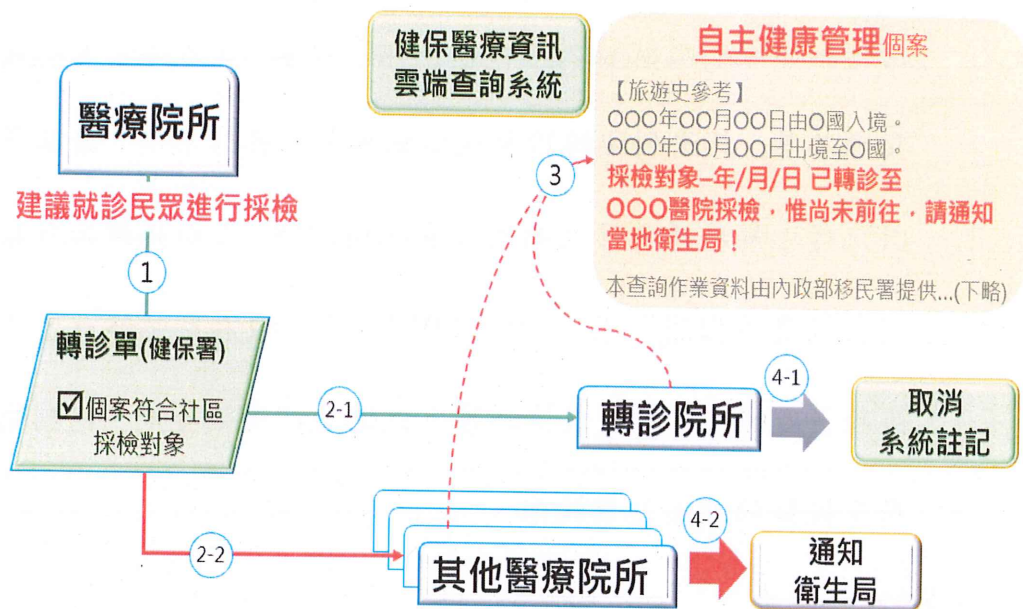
健保醫療資訊雲端查詢系統

自主健康管理個案

【旅遊史參考】
OOO年OO月OO日由O國入境。
OOO年OO月OO日出境至O國。
採檢對象–年/月/日 已轉診至OOO醫院採檢，惟尚未前往，請通知當地衛生局！

本查詢作業資料由內政部移民署提供...(下略)

醫療院所

建議就診民眾進行採檢

1

3

轉診單(健保署)

☑個案符合社區採檢對象

2-1

轉診院所

4-1

取消系統註記

2-2

其他醫療院所

4-2

通知衛生局